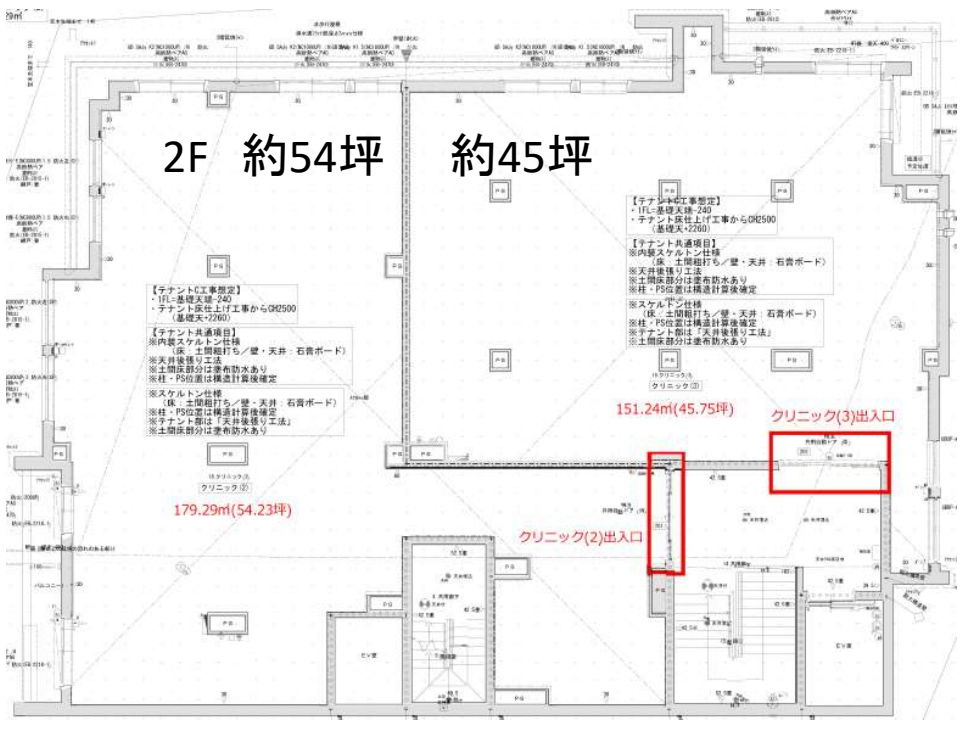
2F　約54坪　　約45坪

【テナントC工事想定】
・1FL=基礎天端-240
・テナント床仕上げ工事からCH2500
（基礎天+2260）
【テナント共通項目】
※内装スケルトン仕様
（床：土間粗打ち／壁・天井：石膏ボード）
※天井後張り工法
※土間床部分は塗布防水あり
※柱・PS位置は構造計算後確定
※スケルトン仕様
（床：土間粗打ち／壁・天井：石膏ボード）
※柱・PS位置は構造計算後確定
※テナント部は「天井後張り工法」
※土間床部分は塗布防水あり

クリニック(2)

【テナントC工事想定】
・1FL=基礎天端-240
・テナント床仕上げ工事からCH2500
（基礎天+2260）
【テナント共通項目】
※内装スケルトン仕様
（床：土間粗打ち／壁・天井：石膏ボード）
※天井後張り工法
※土間床部分は塗布防水あり
※柱・PS位置は構造計算後確定
※スケルトン仕様
（床：土間粗打ち／壁・天井：石膏ボード）
※柱・PS位置は構造計算後確定
※テナント部は「天井後張り工法」
※土間床部分は塗布防水あり

クリニック(3)

151.24㎡(45.75坪)
クリニック(3)出入口
179.29㎡(54.23坪)
クリニック(2)出入口

PS
EV